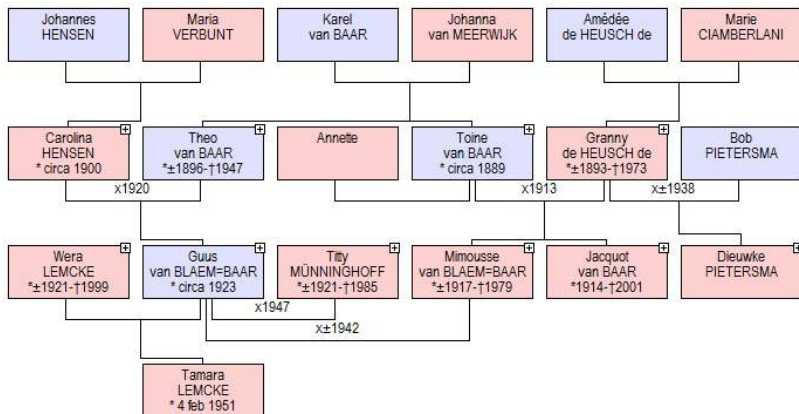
Johannes HENSEN

Maria VERBUNT

Karel van BAAR

Johanna van MEERWIJK

Amédée de HEUSCH de

Marie CIAMBERLANI

Carolina HENSEN
* circa 1900

Theo van BAAR
*±1896-†1947

Annette

Toine van BAAR
* circa 1889

Granny de HEUSCH de
*±1893-†1973

Bob PIETERSMA

x1920

x1913

x±1938

Wera LEMCKE
*±1921-†1999

Guus van BLAEM=BAAR
* circa 1923

Titty MÜNNINGHOFF
*±1921-†1985

Mimousse van BLAEM=BAAR
*±1917-†1979

Jacquot van BAAR
*1914-†2001

Dieuwke PIETERSMA

x1947

x±1942

Tamara LEMCKE
* 4 feb 1951